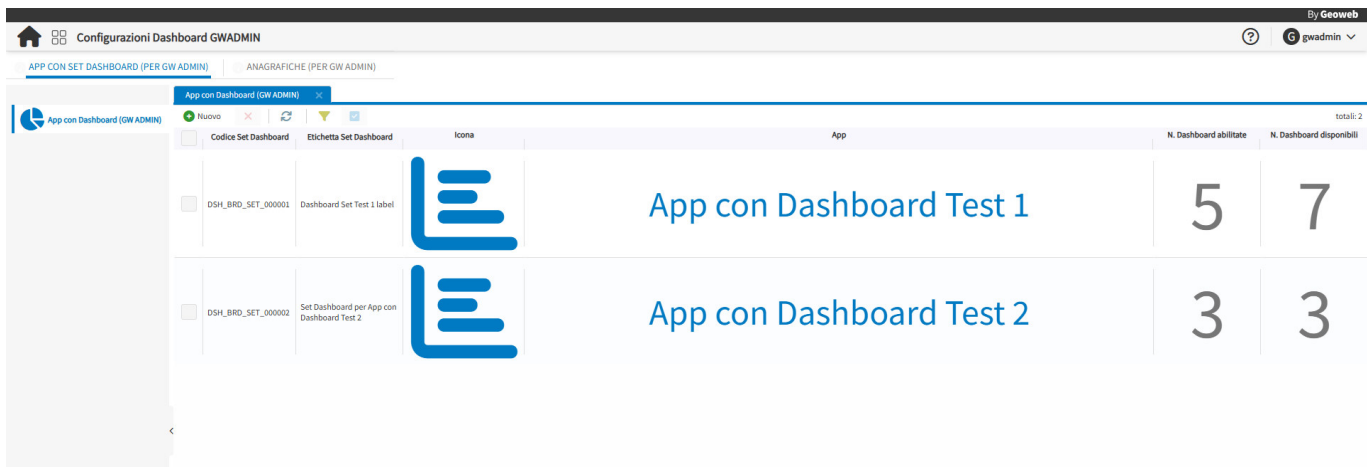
By Geoweb

Configurazioni Dashboard GWADMIN

G gwadmin

APP CON SET DASHBOARD (PER GW ADMIN)

ANAGRAFICHE (PER GW ADMIN)

App con Dashboard (GW ADMIN)

App con Dashboard (GW ADMIN)

Nuovo

totali: 2

| | Codice Set Dashboard | Etichetta Set Dashboard | Icona | App | N. Dashboard abilitate | N. Dashboard disponibili |
|---|---|---|---|---|---|---|
| | DSH_BRD_SET_000001 | Dashboard Set Test 1 label | | App con Dashboard Test 1 | 5 | 7 |
| | DSH_BRD_SET_000002 | Set Dashboard per App con Dashboard Test 2 | | App con Dashboard Test 2 | 3 | 3 |